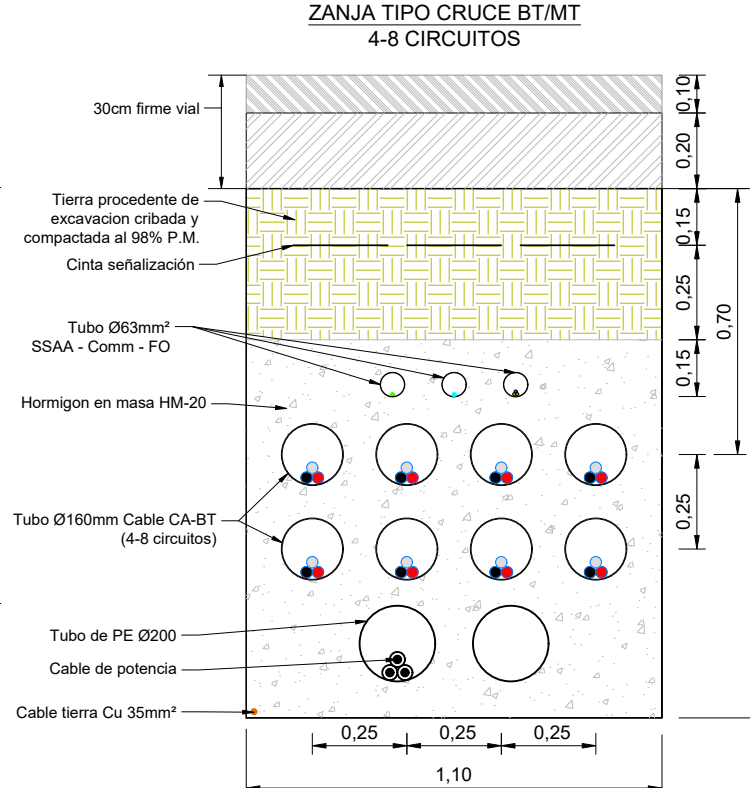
ZANJA TIPO CRUCE BT/MT
4-8 CIRCUITOS

30cm firme vial

Tierra procedente de excavacion cribada y compactada al 98% P.M.

Cinta señalización

Tubo Ø63mm²
SSAA - Comm - FO

Hormigon en masa HM-20

Tubo Ø160mm Cable CA-BT
(4-8 circuitos)

Tubo de PE Ø200

Cable de potencia

Cable tierra Cu 35mm²

0,10
0,20
0,15
0,25
0,70
0,15
0,25

0,25
0,25
0,25
1,10